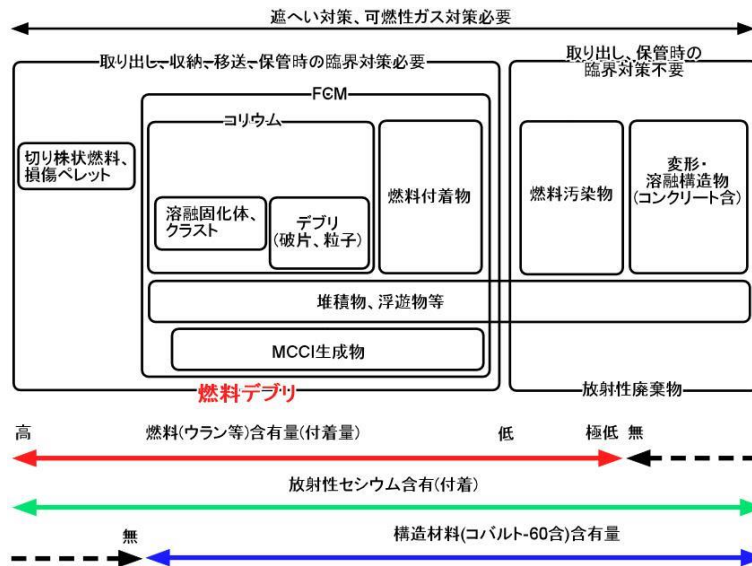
遮へい対策、可燃性ガス対策必要

取り出し、収納、移送、保管時の臨界対策必要

取り出し、保管時の臨界対策不要

FCM

コリウム

切り株状燃料、損傷ペレット

溶融固化体、クラスト

デブリ(破片、粒子)

燃料付着物

燃料汚染物

変形・溶融構造物(コンクリート含)

堆積物、浮遊物等

MCCI生成物

燃料デブリ

放射性廃棄物

高　燃料(ウラン等)含有量(付着量)　低　極低　無

放射性セシウム含有(付着)

無　構造材料(コバルト-60含)含有量